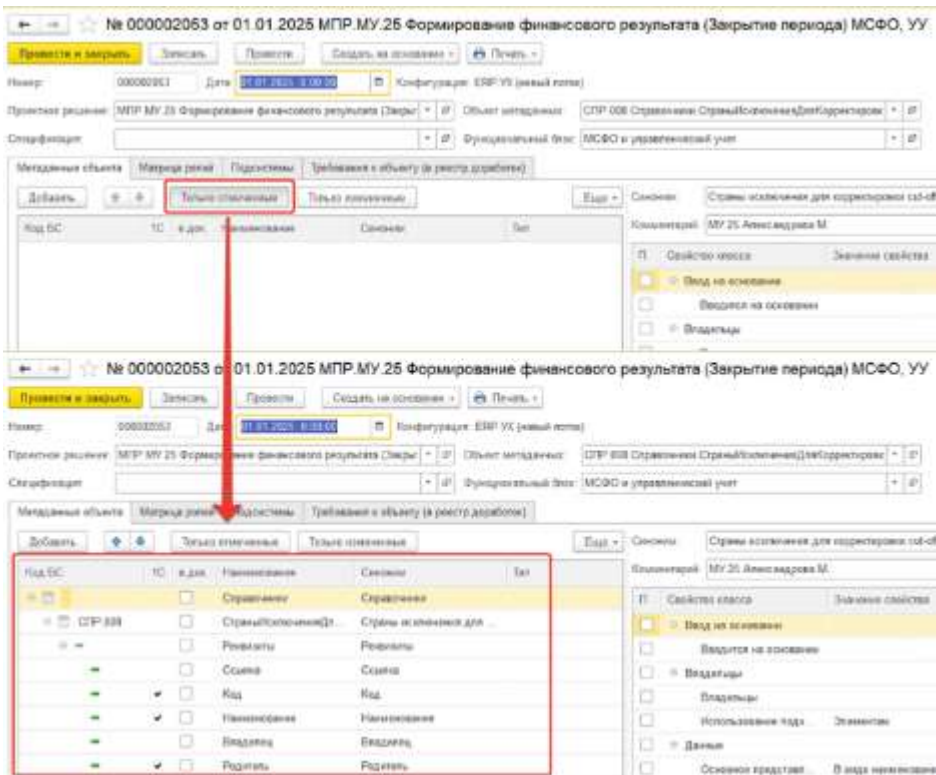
№ 000002053 от 01.01.2025 МПР.МУ.25 Формирование финансового результата (Закрытие периода) МСФО, УУ

Провести и закрыть | Записать | Провести | Создать на основании | Печать

Номер: 000002053 Дата: 01.01.2025 0:00:00 Конфигурация: ERP УХ (новый поток)

Проектное решение: МПР МУ 25 Формирование финансового результата (Закры Объект метаданных: СПР 008 Справочник СтраныИсключенияДляКорректировк

Специфокация: Функциональный блок: МСФО и управленческий учет

Метаданные объекта | Матрица ролей | Подсистемы | Требования к объекту (в реестр доработок)

Добавить | Только отмеченные | Только измененные | Еще | Синоним: Страны исключения для корректировки cut-of

Код БС | ТС | в док. | Наименование | Синоним | Тип | Комментарий: МУ 25 Александрова М.

П | Свойство класса | Значение свойства

Ввод на основании
Вводится на основании
Владельцы

№ 000002053 от 01.01.2025 МПР.МУ.25 Формирование финансового результата (Закрытие периода) МСФО, УУ

Провести и закрыть | Записать | Провести | Создать на основании | Печать

Номер: 000002053 Дата: 01.01.2025 0:00:00 Конфигурация: ERP УХ (новый поток)

Проектное решение: МПР МУ 25 Формирование финансового результата (Закры Объект метаданных: СПР 008 Справочник СтраныИсключенияДляКорректировк

Специфокация: Функциональный блок: МСФО и управленческий учет

Метаданные объекта | Матрица ролей | Подсистемы | Требования к объекту (в реестр доработок)

Добавить | Только отмеченные | Только измененные | Еще | Синоним: Страны исключения для корректировки cut-of

| Код БС | ТС | в док. | Наименование | Синоним | Тип |
|---|---|---|---|---|---|
| | | | Справочники | Справочники | |
| СПР 008 | | | СтраныИсключенияДл... | Страны исключения для ... | |
| | | | Реквизиты | Реквизиты | |
| | | | Ссылка | Ссылка | |
| | ✔ | | Код | Код | |
| | ✔ | | Наименование | Наименование | |
| | | | Владелец | Владелец | |
| | ✔ | | Родитель | Родитель | |

Комментарий: МУ 25 Александрова М.

| П | Свойство класса | Значение свойства |
|---|---|---|
| | Ввод на основании | |
| | Вводится на основании | |
| | Владельцы | |
| | Владельцы | |
| | Использование подч... | Элементам |
| | Данные | |
| | Основное представл... | В виде наименования |